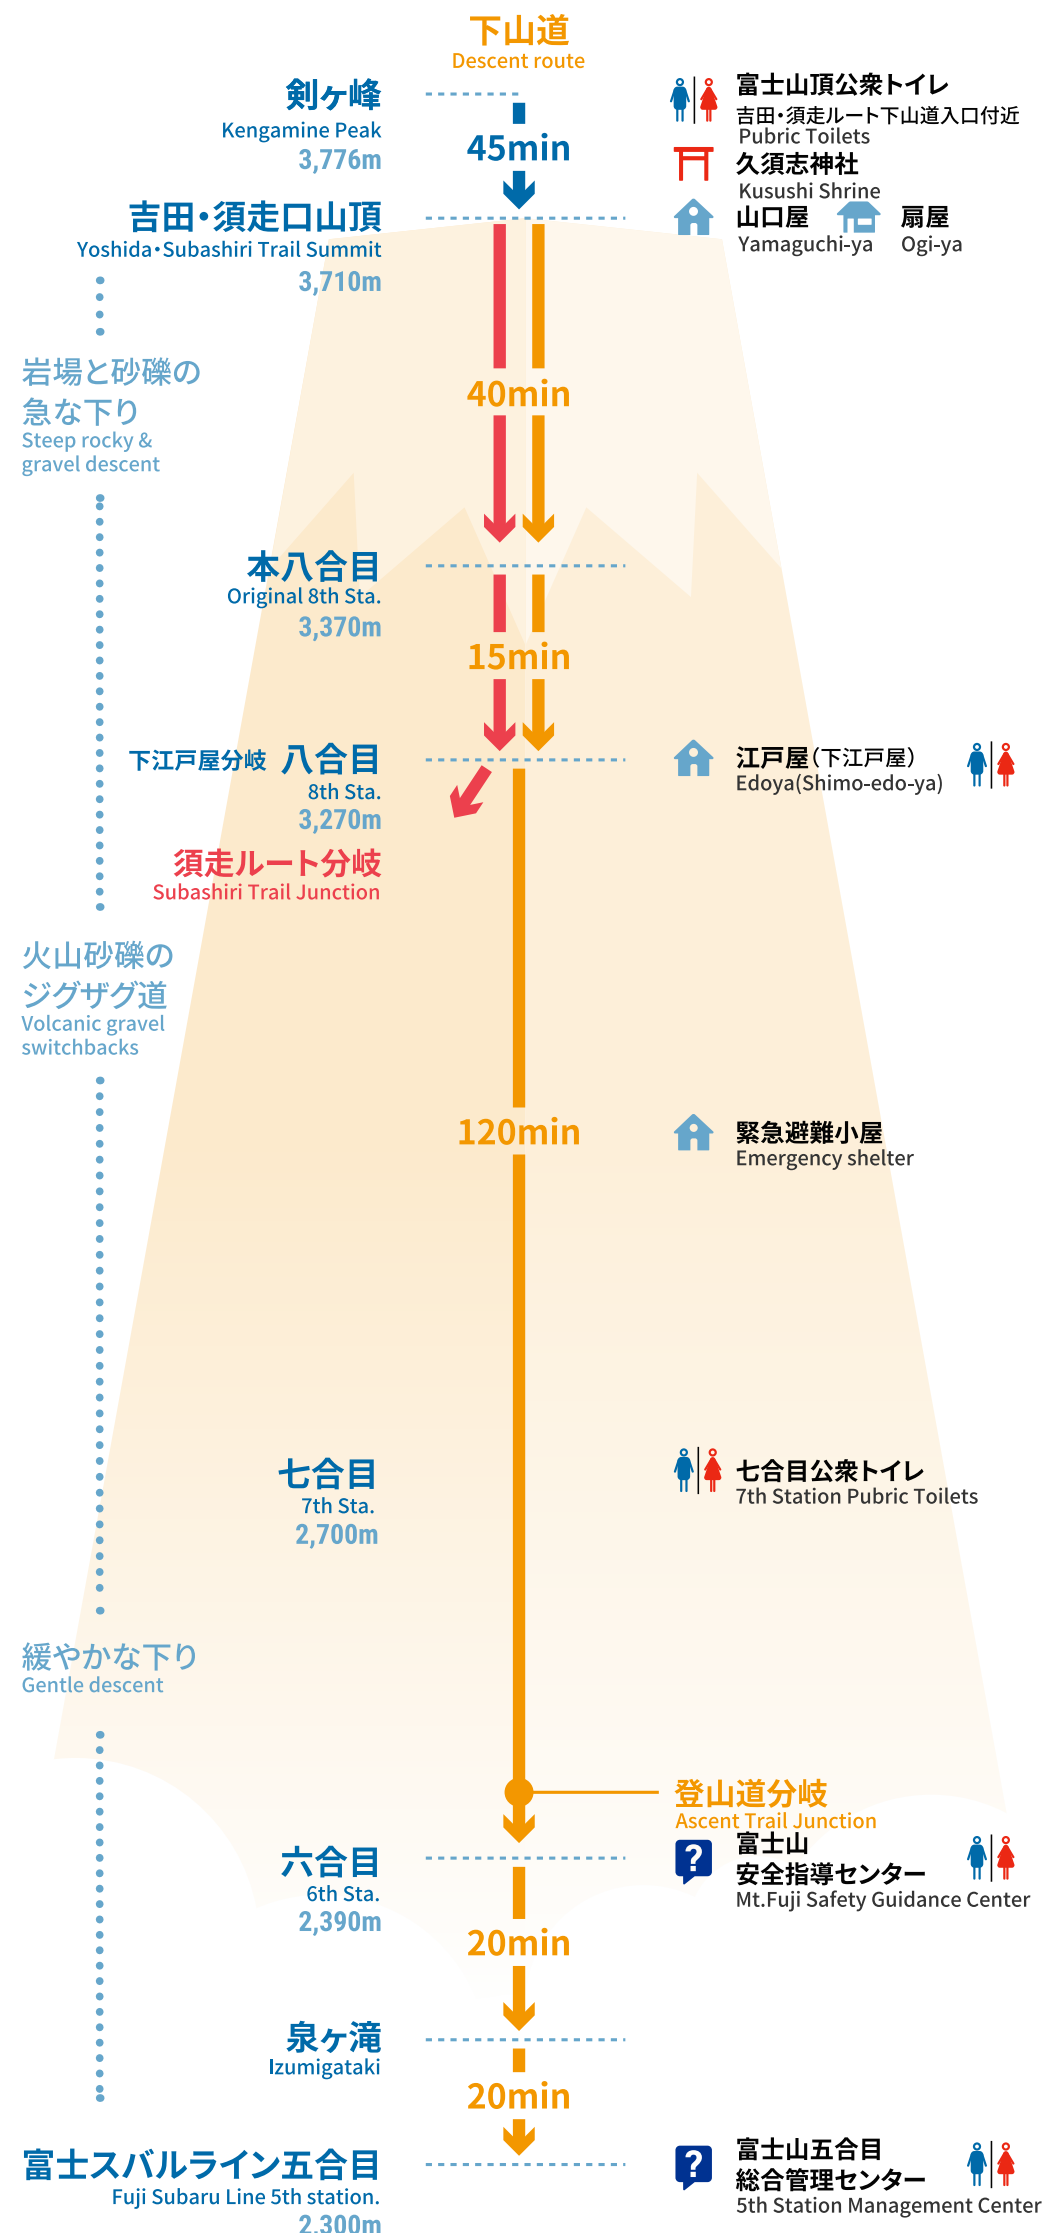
下山道
Descent route

剣ヶ峰
Kengamine Peak
3,776m

45min

富士山頂公衆トイレ
吉田・須走ルート下山道入口付近
Pubric Toilets

久須志神社
Kusushi Shrine

吉田・須走口山頂
Yoshida・Subashiri Trail Summit
3,710m

山口屋
Yamaguchi-ya

扇屋
Ogi-ya

岩場と砂礫の急な下り
Steep rocky & gravel descent

40min

本八合目
Original 8th Sta.
3,370m

15min

下江戸屋分岐 八合目
8th Sta.
3,270m

江戸屋(下江戸屋)
Edoya(Shimo-edo-ya)

須走ルート分岐
Subashiri Trail Junction

火山砂礫のジグザグ道
Volcanic gravel switchbacks

120min

緊急避難小屋
Emergency shelter

七合目
7th Sta.
2,700m

七合目公衆トイレ
7th Station Pubric Toilets

緩やかな下り
Gentle descent

登山道分岐
Ascent Trail Junction

六合目
6th Sta.
2,390m

富士山
安全指導センター
Mt.Fuji Safety Guidance Center

20min

泉ヶ滝
Izumigataki

20min

富士スバルライン五合目
Fuji Subaru Line 5th station.
2,300m

富士山五合目
総合管理センター
5th Station Management Center